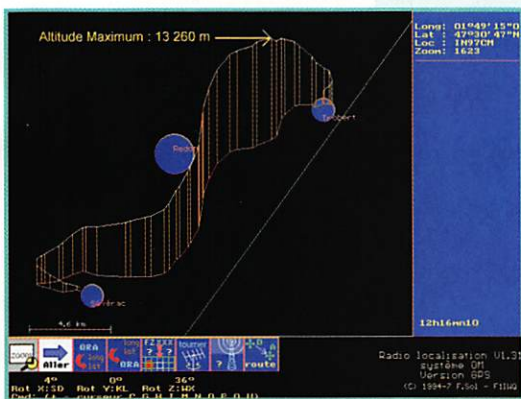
Altitude Maximum : 13 260 m

Long: 01°49' 15"O
Lat : 47°30' 47"N
Loc : IN97CM
Zoom: 1623

Redon

Seiche

Sévérac

4,6 km

12h16mn10

zoom

Aller

QRA

QRA

tourner

route

Radio localisation V1.3
système OM
Version GPS
(C) 1994-7 F.Sol - F1IWQ

4° 0° 36°
Rot X:SD Rot Y:KL Rot Z:WX
Cmd' (/ = curseur C G H I M N O P Q U)